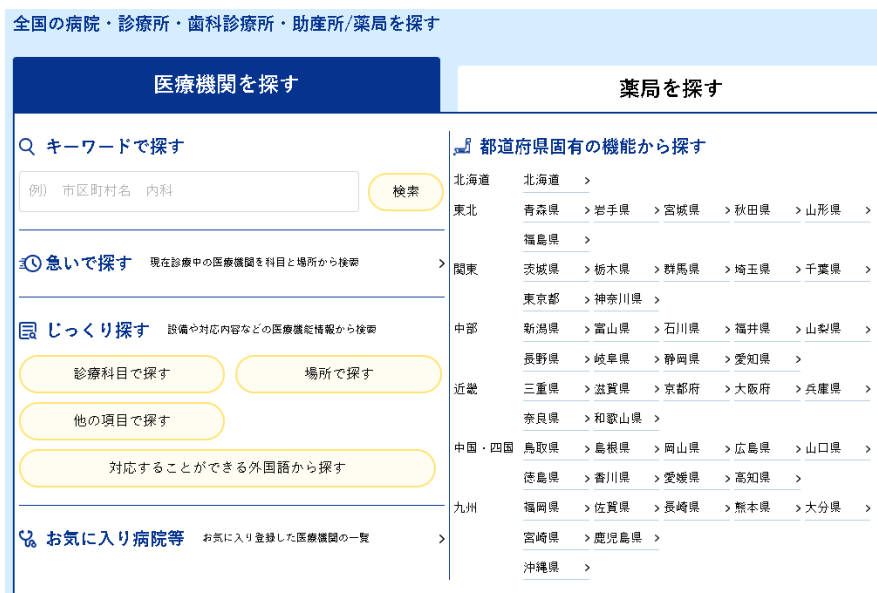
全国の病院・診療所・歯科診療所・助産所/薬局を探す

医療機関を探す

薬局を探す

キーワードで探す

例）市区町村名　内科

検索

急いで探す　現在診療中の医療機関を科目と場所から検索 >

じっくり探す　設備や対応内容などの医療機能情報から検索

診療科目で探す

場所で探す

他の項目で探す

対応することができる外国語から探す

お気に入り病院等　お気に入り登録した医療機関の一覧 >

都道府県固有の機能から探す

北海道　北海道 >

東北　青森県 > 岩手県 > 宮城県 > 秋田県 > 山形県 > 福島県 >

関東　茨城県 > 栃木県 > 群馬県 > 埼玉県 > 千葉県 > 東京都 > 神奈川県 >

中部　新潟県 > 富山県 > 石川県 > 福井県 > 山梨県 > 長野県 > 岐阜県 > 静岡県 > 愛知県 >

近畿　三重県 > 滋賀県 > 京都府 > 大阪府 > 兵庫県 > 奈良県 > 和歌山県 >

中国・四国　鳥取県 > 島根県 > 岡山県 > 広島県 > 山口県 > 徳島県 > 香川県 > 愛媛県 > 高知県 >

九州　福岡県 > 佐賀県 > 長崎県 > 熊本県 > 大分県 > 宮崎県 > 鹿児島県 > 沖縄県 >